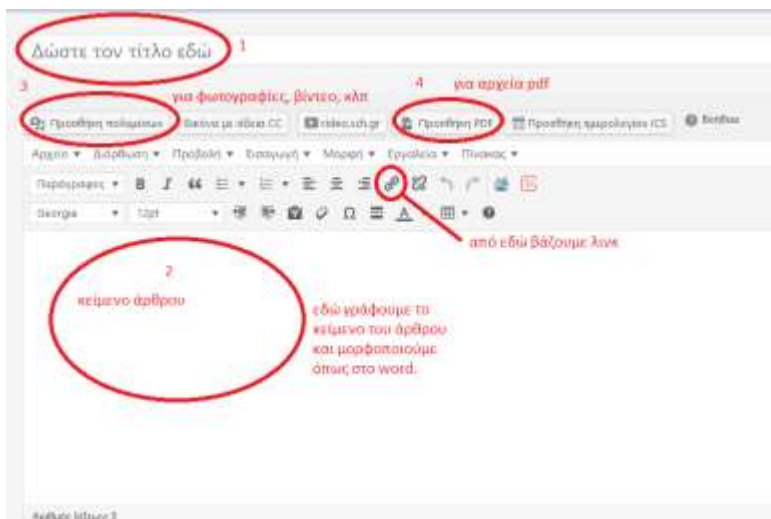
Δώστε τον τίτλο εδώ 1

3 για φωτογραφίες, βίντεο, κλπ 4 για αρχεία pdf

Προσθήκη πολυμέσων Εικόνα με άδεια CC video.sch.gr Προσθήκη PDF Προσθήκη ημερολογίου ICS Βοήθεια

Αρχείο ▾ Διόρθωση ▾ Προβολή ▾ Εισαγωγή ▾ Μορφή ▾ Εργαλεία ▾ Πίνακας ▾

Παράγραφος ▾ B I 66

Georgia ▾ 12pt ▾ Ω

από εδώ βάζουμε λινκ

2

κείμενο άρθρου

εδώ γράφουμε το κείμενο του άρθρου και μορφοποιούμε όπως στο word.

Αριθμός λέξεων: 2